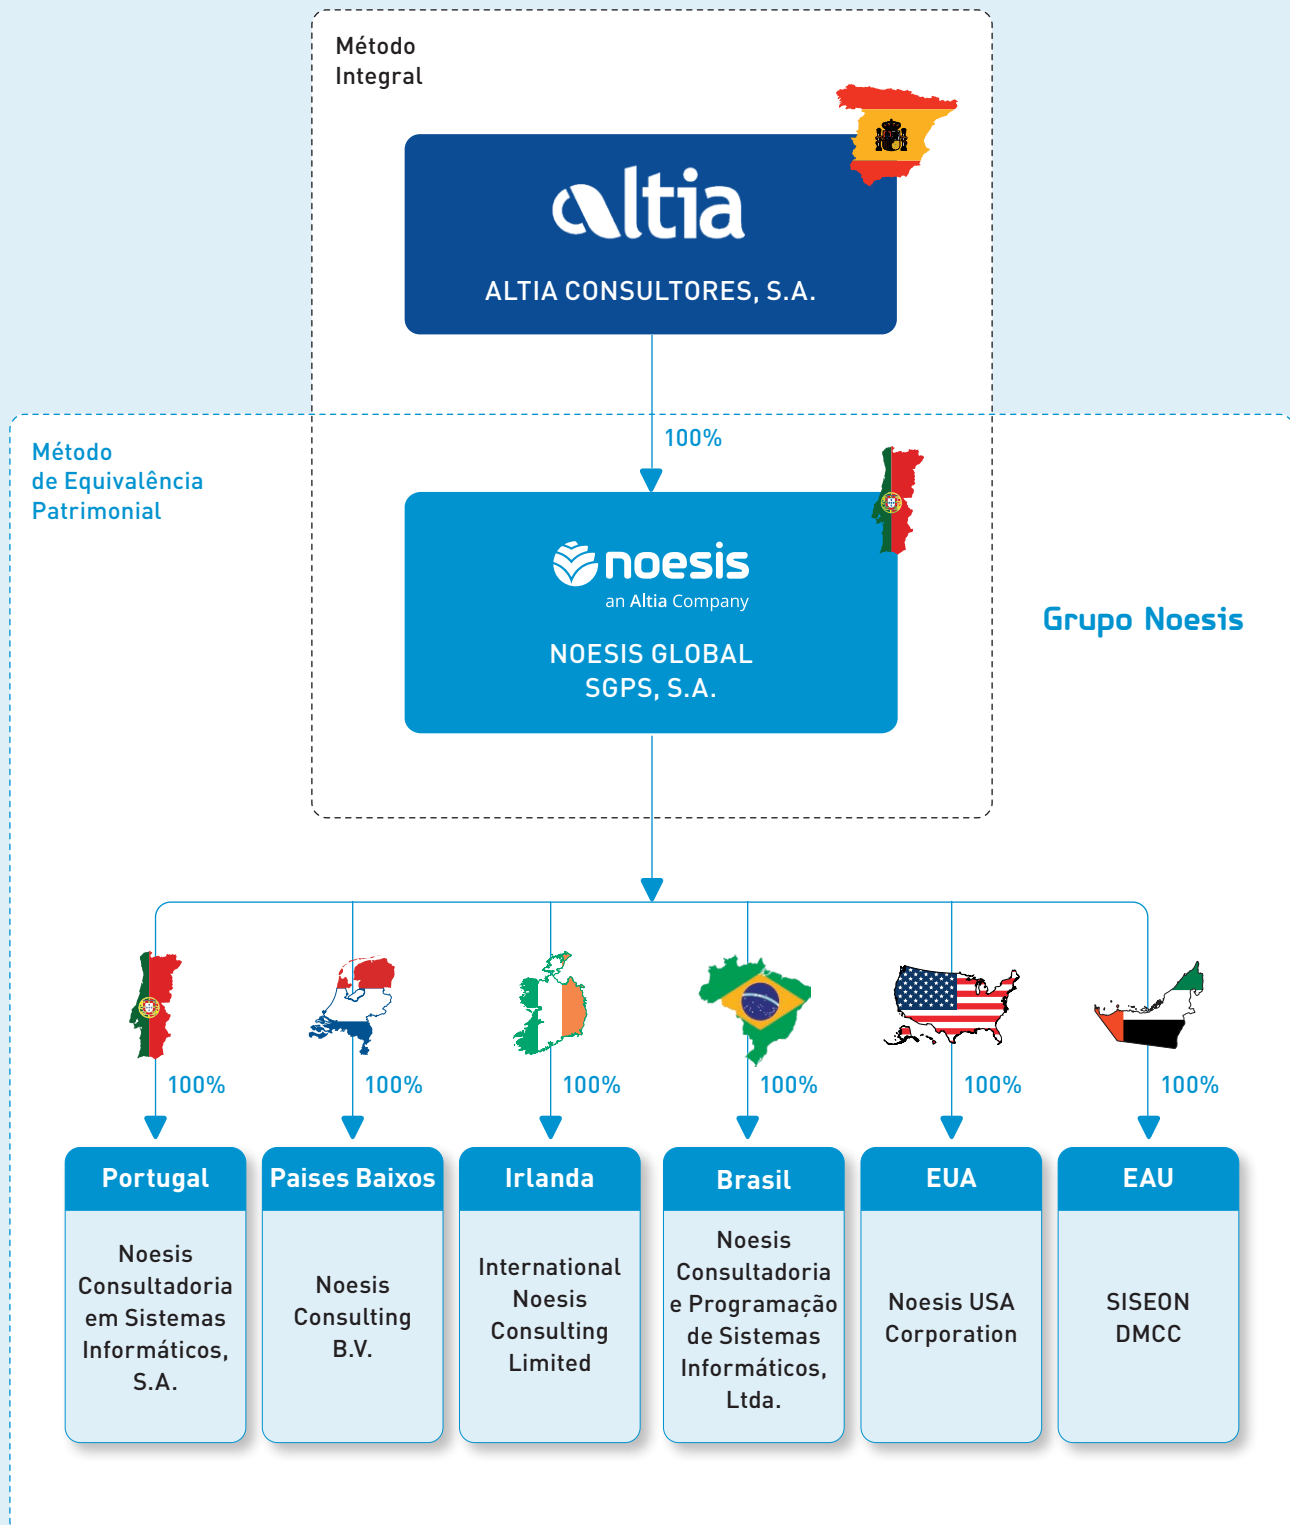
Método Integral

altia

ALTIA CONSULTORES, S.A.

100%

Método de Equivalência Patrimonial

noesis
an Altia Company

NOESIS GLOBAL SGPS, S.A.

Grupo Noesis

100%

100%

100%

100%

100%

100%

Portugal

Noesis Consultadoria em Sistemas Informáticos, S.A.

Paises Baixos

Noesis Consulting B.V.

Irlanda

International Noesis Consulting Limited

Brasil

Noesis Consultadoria e Programação de Sistemas Informáticos, Ltda.

EUA

Noesis USA Corporation

EAU

SISEON DMCC